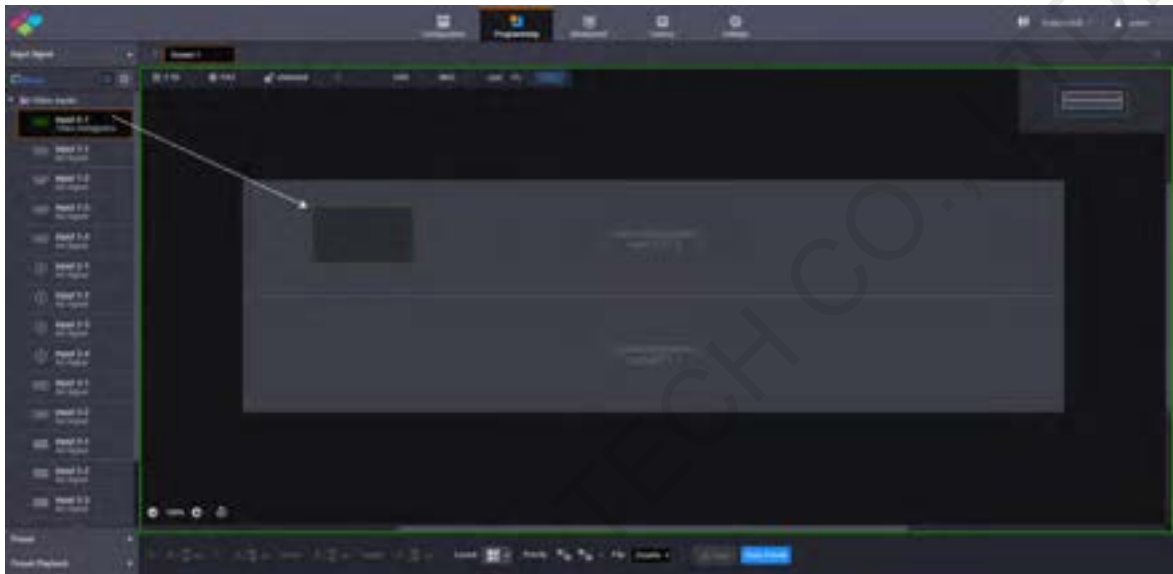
Configuration Programming Screens Settings

Input Signal

Screen 1

Video Inputs

Input 1-1

Input 1-1

Input 1-2

Input 1-3

Input 1-4

Input 2-1

Input 2-2

Input 2-3

Input 2-4

Input 3-1

Input 3-2

Input 3-3

Input 3-4

Input 3-5

Preset

Preset Playback

100%

Layout Priority Fill

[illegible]

TECH CO.